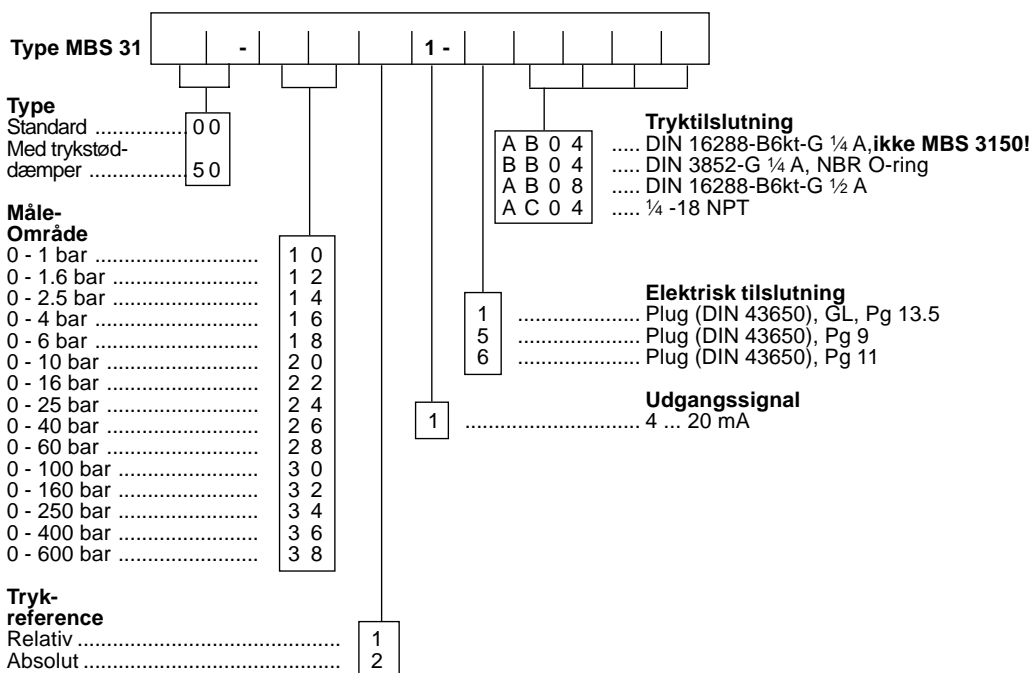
Type MBS 31 | | - | | | | 1 - | | | | |

Type
Standard ................ 0 0
Med trykstøddæmper ................ 5 0

Måle-Område
0 - 1 bar ............................ 1 0
0 - 1.6 bar ............................ 1 2
0 - 2.5 bar ............................ 1 4
0 - 4 bar ............................ 1 6
0 - 6 bar ............................ 1 8
0 - 10 bar ............................ 2 0
0 - 16 bar ............................ 2 2
0 - 25 bar ............................ 2 4
0 - 40 bar ............................ 2 6
0 - 60 bar ............................ 2 8
0 - 100 bar ............................ 3 0
0 - 160 bar ............................ 3 2
0 - 250 bar ............................ 3 4
0 - 400 bar ............................ 3 6
0 - 600 bar ............................ 3 8

Tryk-reference
Relativ ............................................ 1
Absolut ............................................ 2

Tryktilslutning
A B 0 4 ..... DIN 16288-B6kt-G ¼ A, ikke MBS 3150!
B B 0 4 ..... DIN 3852-G ¼ A, NBR O-ring
A B 0 8 ..... DIN 16288-B6kt-G ½ A
A C 0 4 ..... ¼ -18 NPT

Elektrisk tilslutning
1 ..................... Plug (DIN 43650), GL, Pg 13.5
5 ..................... Plug (DIN 43650), Pg 9
6 ..................... Plug (DIN 43650), Pg 11

Udgangssignal
1 ............................... 4 ... 20 mA